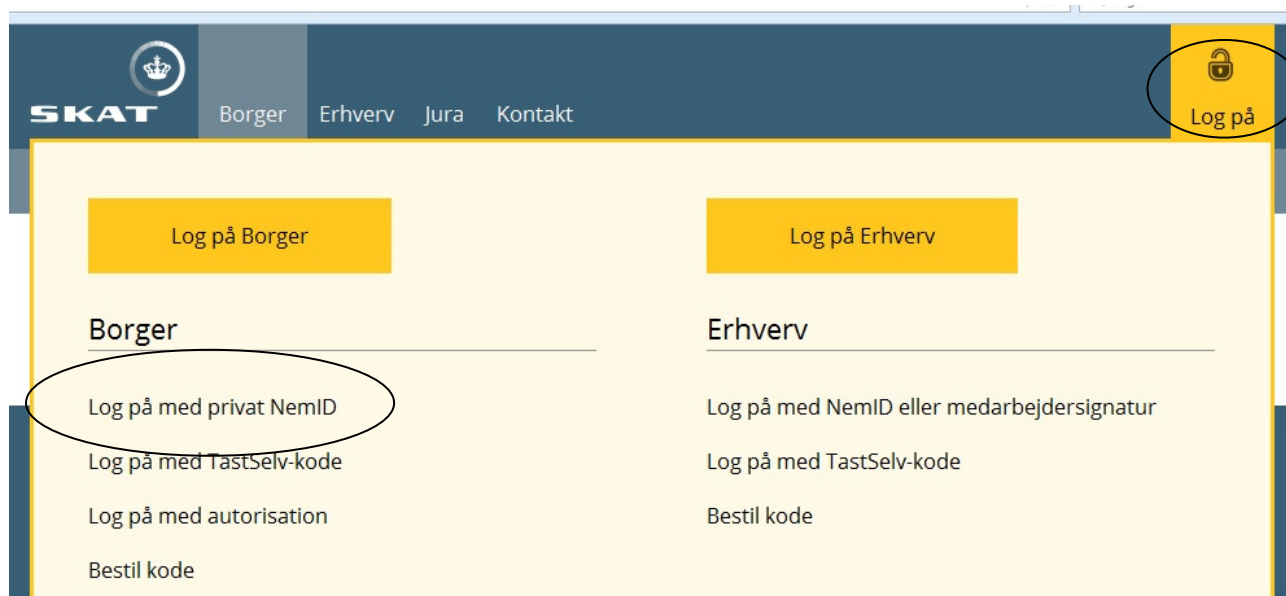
SKAT

Borger
Erhverv
Jura
Kontakt

Log på

Log på Borger

Log på Erhverv

Borger

Log på med privat NemID

Log på med TastSelv-kode

Log på med autorisation

Bestil kode

Erhverv

Log på med NemID eller medarbejdersignatur

Log på med TastSelv-kode

Bestil kode